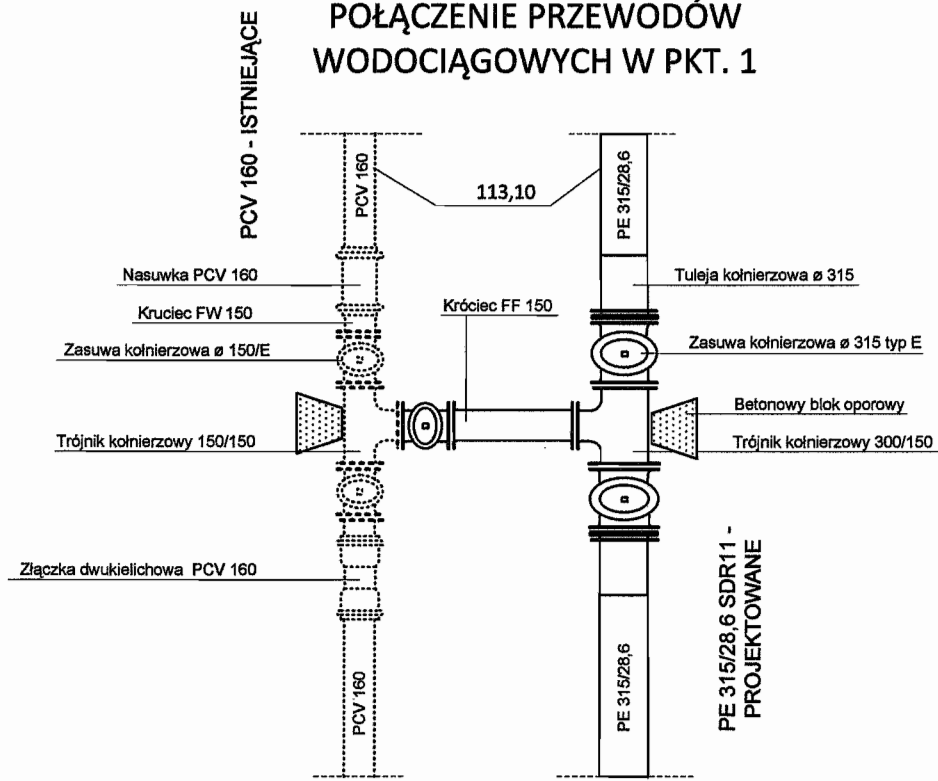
POŁĄCZENIE PRZEWODÓW WODOCIĄGOWYCH W PKT. 1

PCV 160 - ISTNIEJĄCE

PCV 160

113,10

PE 315/28,6

Nasuwka PCV 160

Tuleja kołnierzowa ø 315

Kruciec FW 150

Króciec FF 150

Zasuwa kołnierzowa ø 150/E

Zasuwa kołnierzowa ø 315 typ E

Betonowy blok oporowy

Trójnik kołnierzowy 150/150

Trójnik kołnierzowy 300/150

PE 315/28,6 SDR11 - PROJEKTOWANE

Złączka dwukielichowa PCV 160

PCV 160

PE 315/28,6